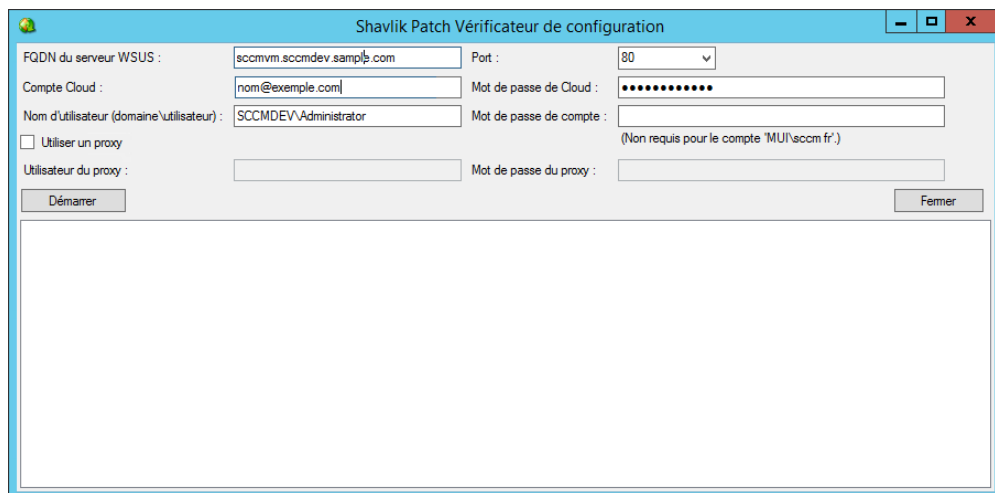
Shavlik Patch Vérificateur de configuration

FQDN du serveur WSUS : sccmvm.sccmdev.sample.com

Port : 80

Compte Cloud : nom@exemple.com

Mot de passe de Cloud : ●●●●●●●●●●●●

Nom d'utilisateur (domaine\utilisateur) : SCCMDEV\Administrator

Mot de passe de compte :

Utiliser un proxy

(Non requis pour le compte 'MUI\sccm fr'.)

Utilisateur du proxy :

Mot de passe du proxy :

Démarrer

Fermer